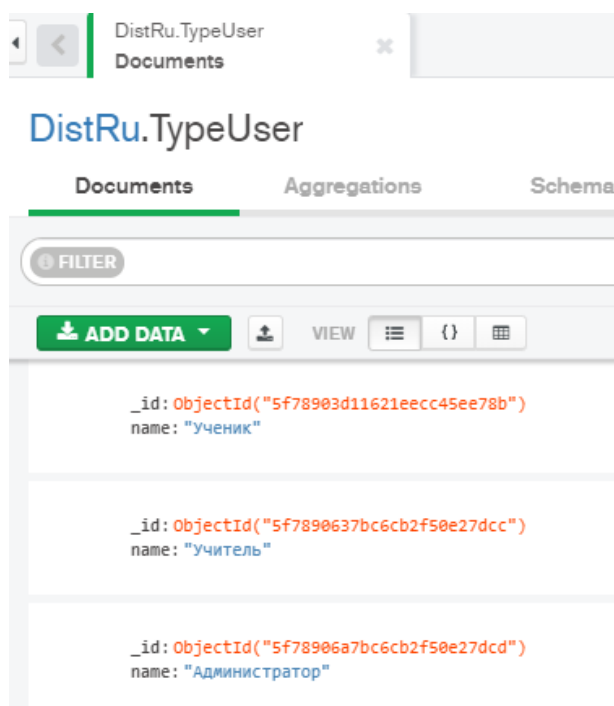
DistRu.TypeUser
Documents

DistRu.TypeUser

Documents Aggregations Schema

FILTER

ADD DATA VIEW {}

_id: ObjectId("5f78903d11621eecc45ee78b")
name: "Ученик"

_id: ObjectId("5f7890637bc6cb2f50e27dcc")
name: "Учитель"

_id: ObjectId("5f78906a7bc6cb2f50e27dcd")
name: "Администратор"